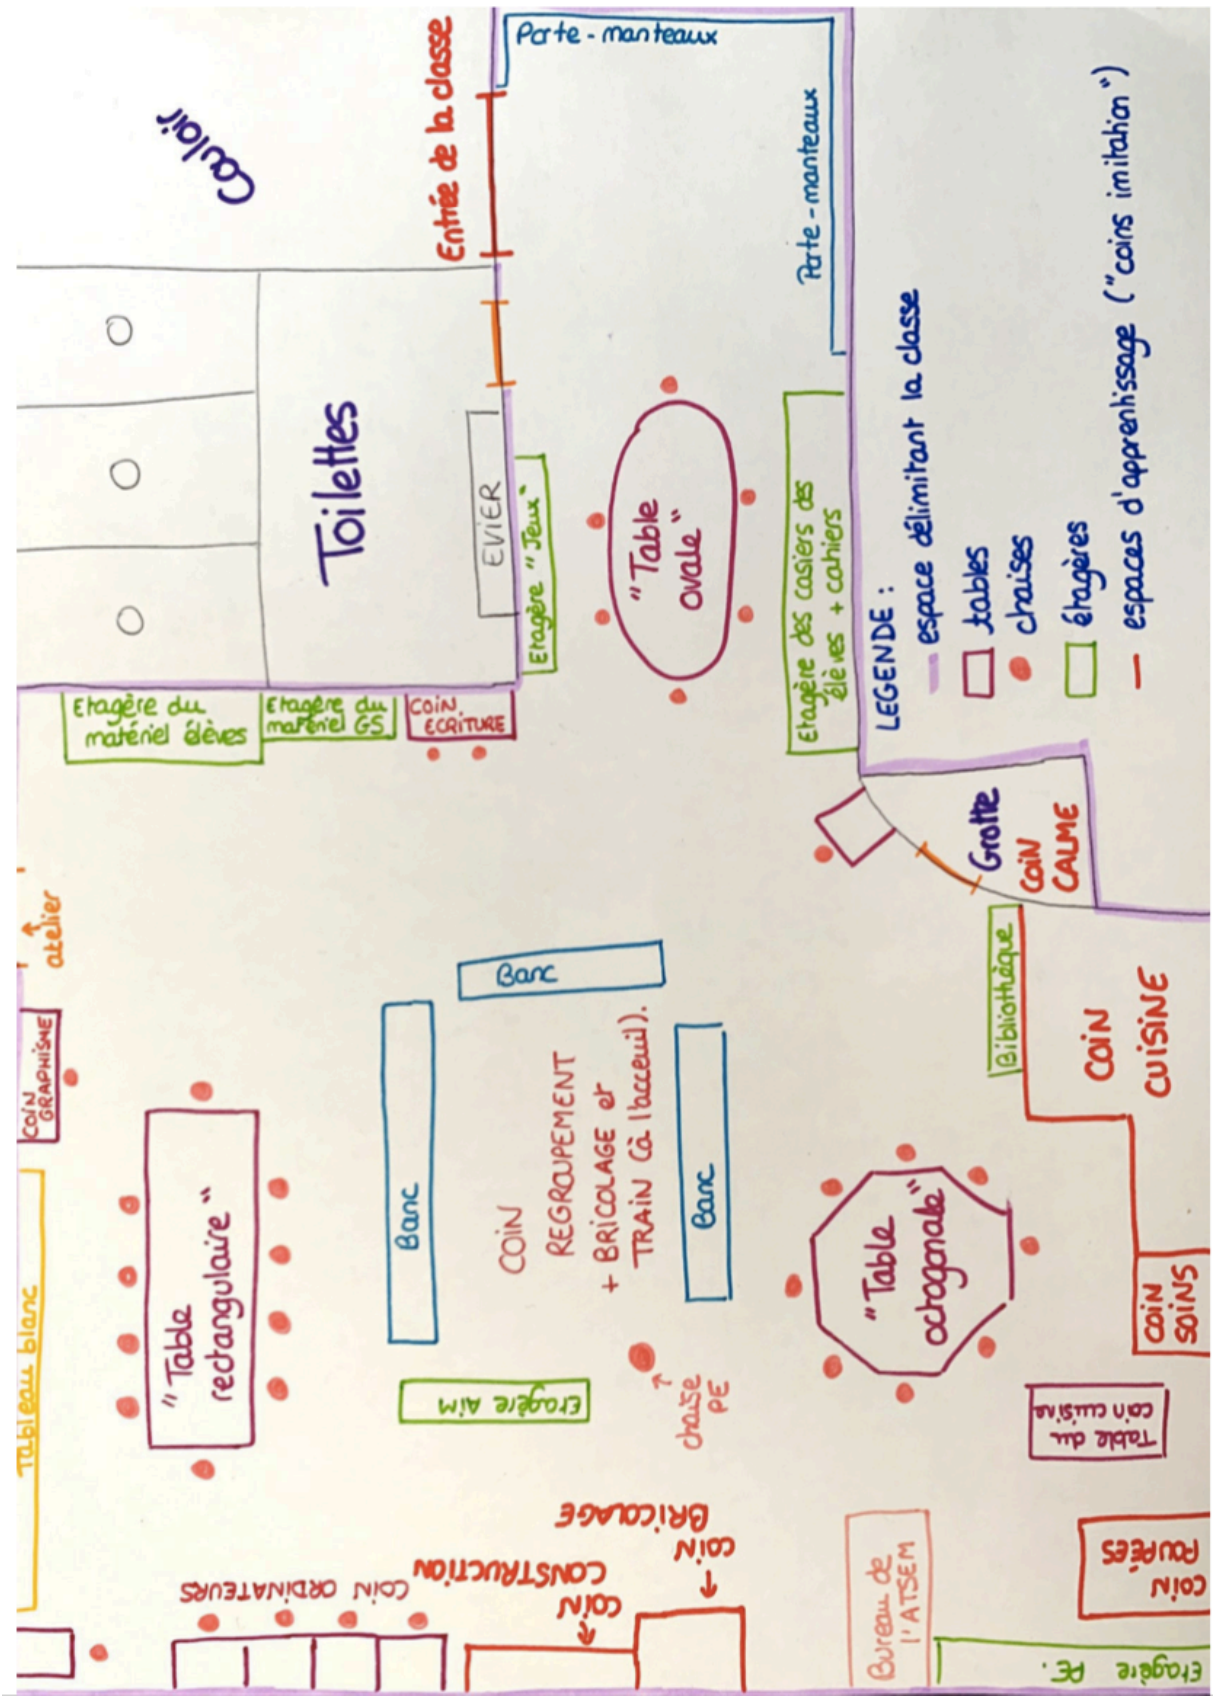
Couloir

Porte-manteaux

Entrée de la classe

Porte-manteaux

Toilettes

EVIER

Etagère "Jeux"

"Table ovale"

Etagère des casiers des élèves + cahiers

LEGENDE :
espace délimitant la classe
tables
chaises
étagères
espaces d'apprentissage ("coins imitation")

Etagère du matériel élèves

Etagère du matériel GS

COIN ECRITURE

Grotte
COIN CALME

atelier

COIN GRAPHISME

Banc

Banc

COIN REGROUPEMENT + BRICOLAGE et TRAIN (à l'accueil).

Banc

Bibliothèque

COIN CUISINE

"Table rectangulaire"

"Table octogonale"

COIN SOINS

Tableau blanc

Etagère Aim

chaise PE

Table du coin cuisine

COIN BRICOLAGE

COIN CONSTRUCTION

COIN ORDINATEURS

Bureau de l'ATSEM

COIN POUPÉES

Etagère PE.